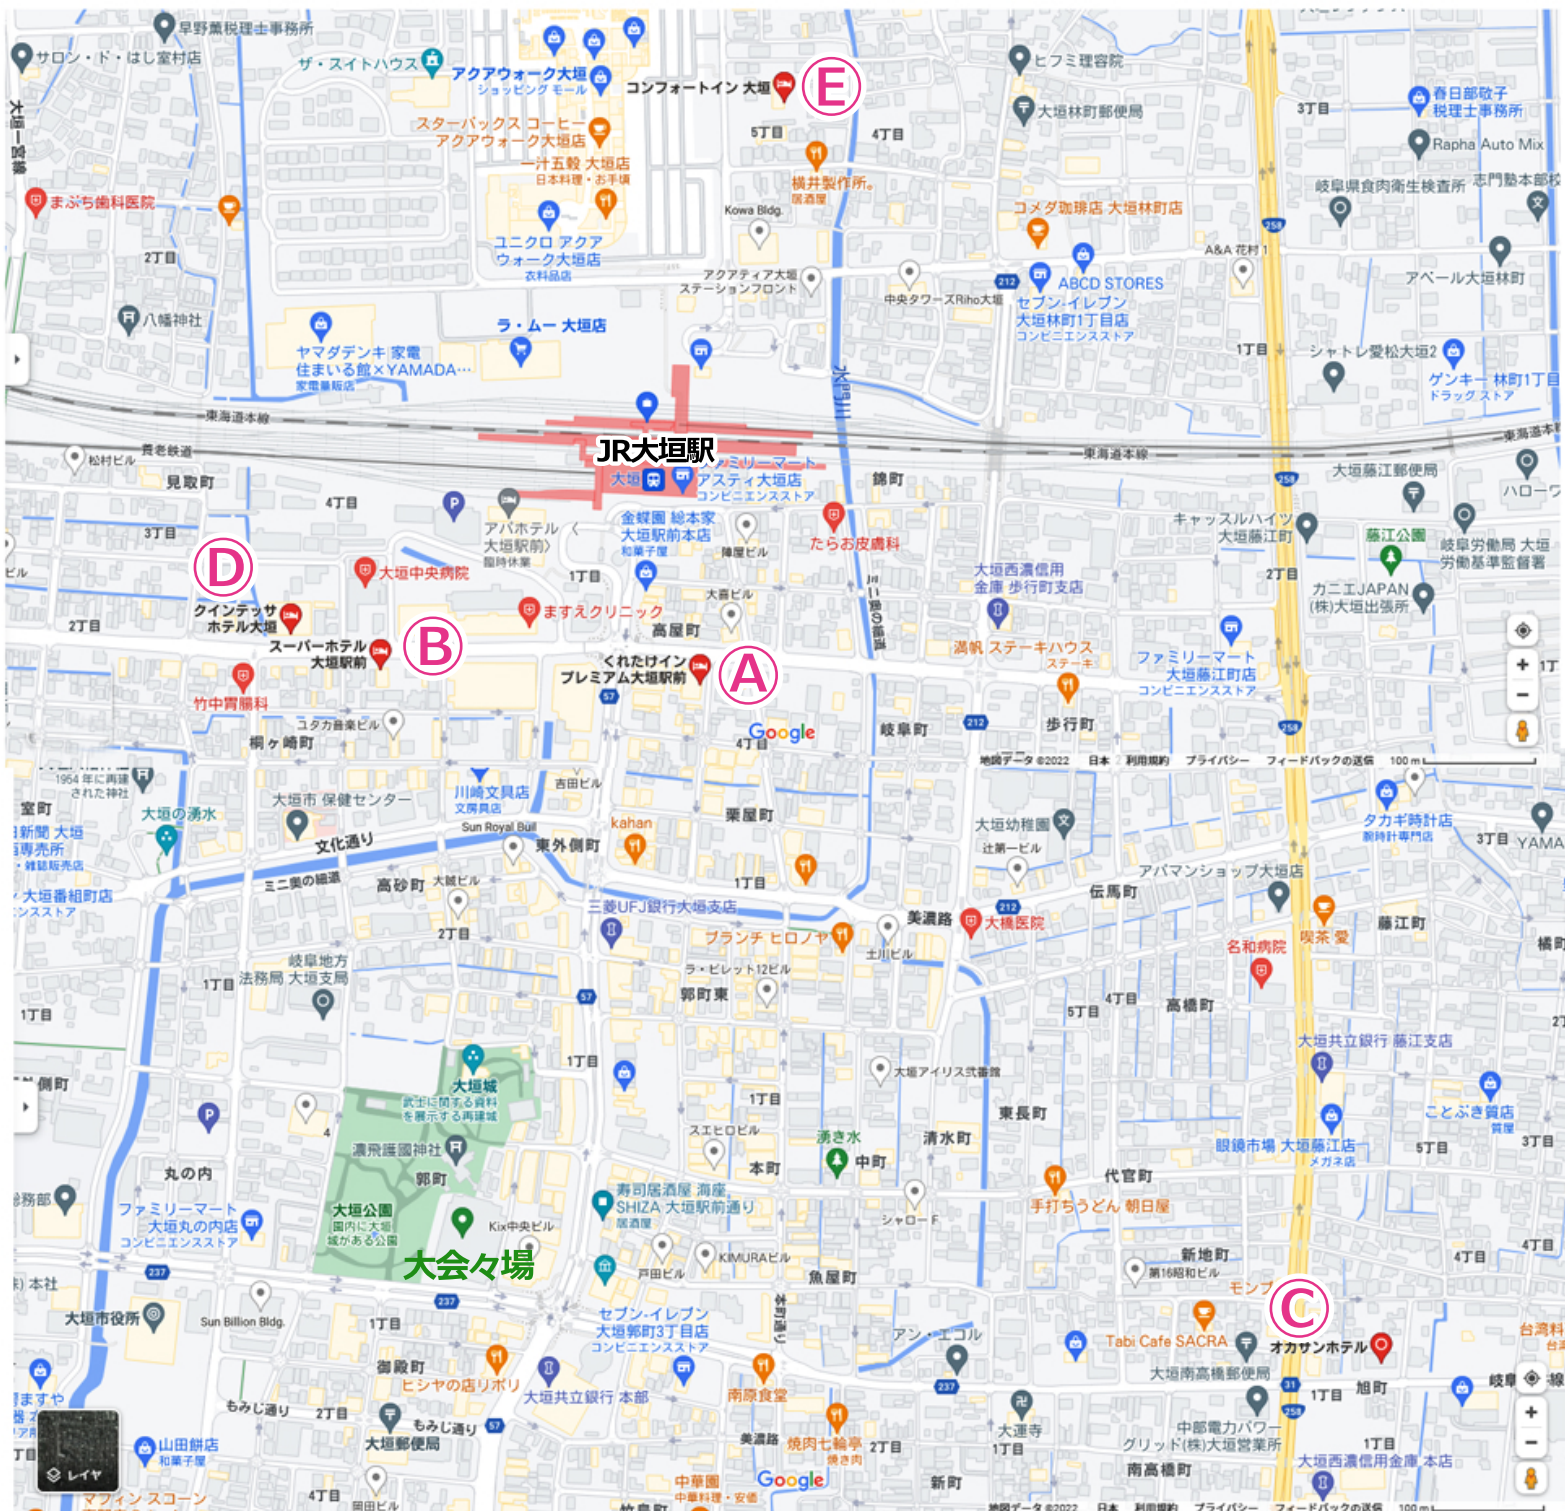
早野薫税理士事務所
サロン・ド・はし室村店
ザ・スイトハウス
アクアウォーク大垣
ショッピングモール
コンフォートイン大垣
E
ヒフミ理容院
大垣林町郵便局
3丁目
春日部敬子税理士事務所
Rapha Auto Mix
スターバックスコーヒー アクアウォーク大垣店
一汁五穀 大垣店
日本料理・お手頃
5丁目
4丁目
横井製作所。
居酒屋
まぶち歯科医院
コメダ珈琲店 大垣林町店
岐阜県食肉衛生検査所
志門塾本部校
Kowa Bldg.
ユニクロ アクアウォーク大垣店
衣料品店
2丁目
A&A 花村1
アクアティア大垣ステーションフロント
中央タワーズRiho大垣
ABCD STORES
アベール大垣林町
八幡神社
セブン-イレブン 大垣林町1丁目店
コンビニエンスストア
ラ・ムー 大垣店
ヤマダデンキ 家電住まいる館×YAMADA…
家電量販店
1丁目
シャトレ愛松大垣2
ゲンキー 林町1丁目
ドラッグストア
東海道本線
水門川
東海道本線
養老鉄道
松村ビル
見取町
JR大垣駅
大垣
ファミリーマート アスティ大垣店
コンビニエンスストア
錦町
大垣藤江郵便局
ハローワ
4丁目
アパホテル〈大垣駅前〉
臨時休業
金蝶園 総本家 大垣駅前本店
和菓子屋
たらお皮膚科
キャッスルハイツ大垣藤江町
藤江公園
岐阜労働局 大垣労働基準監督署
3丁目
D
大垣中央病院
障屋ビル
1丁目
大垣西濃信用金庫 歩行町支店
2丁目
カニエJAPAN (株)大垣出張所
ビル
クインテッサホテル大垣
2丁目
ますえクリニック
大喜ビル
高屋町
B
スーパーホテル 大垣駅前
満帆 ステーキハウス
ステーキ
ファミリーマート 大垣藤江町店
コンビニエンスストア
くれたけイン プレミアム大垣駅前
A
竹中胃腸科
ユタカ音楽ビル
桐ヶ崎町
4丁目
Google
岐阜町
歩行町
地図データ ©2022 日本 利用規約 プライバシー フィードバックの送信 100 m
1954 年に再建された神社
室町
新聞 大垣専売所
大垣の湧水
大垣市 保健センター
川崎文具店
文房具店
吉田ビル
Sun Royal Bldg
栗屋町
大垣幼稚園
辻第一ビル
タカギ時計店
時計専門店
3丁目
YAMA
文化通り
kahan
東外側町
アパマンショップ大垣店
伝馬町
ミニ美の継道
高砂町
大垣ビル
1丁目
大垣番組町店
コンビニエンスストア
三菱UFJ銀行大垣支店
美濃路
大橋医院
藤江町
2丁目
ブランチ ヒロノヤ
土川ビル
名和病院
喫茶 愛
橋町
岐阜地方法務局 大垣支局
1丁目
ラ・ビレッジ12ビル
郭町東
4丁目
5丁目
高橋町
1丁目
1丁目
大垣共立銀行 藤江支店
側町
大垣城
武家に関する資料を展示する再建城
大垣アイリス武器館
1丁目
ことぶき質店
質屋
丸の内
濃飛護國神社
スエヒロビル
湧き水
清水町
東長町
眼鏡市場 大垣藤江店
メガネ店
5丁目
3丁目
郭町
本町
中町
代官町
務部
寿司居酒屋 海座 SHIZA 大垣駅前通り
居酒屋
ファミリーマート 大垣丸の内店
コンビニエンスストア
大垣公園
園内に大垣城がある公園
Kix中央ビル
シャローF
手打ちうどん 朝日屋
新地町
第16昭和ビル
4丁目
4丁目
大会々場
KIMURAビル
戸田ビル
魚屋町
本社
モンブ
C
大垣市役所
Sun Billion Bldg.
1丁目
セブン-イレブン 大垣郭町3丁目店
コンビニエンスストア
竹島町
アン・エコル
Tabi Cafe SACRA
オカサンホテル
台湾料
御殿町
ヒシヤの店リボリ
大垣共立銀行 本部
南原食堂
大垣南高橋郵便局
1丁目
旭町
岐阜
まずや
もみじ通り
2丁目
もみじ通り
大垣郵便局
大運寺
1丁目
中部電力パワーグリッド(株)大垣営業所
1丁目
山田餅店
和菓子屋
美濃路
焼肉七輪亭
焼き肉
2丁目
南高橋町
大垣西濃信用金庫 本店
レイヤ
マフィン スコーン
4丁目
岡田ビル
中華園
中華料理・安価
Google
新町
地図データ ©2022 日本 利用規約 プライバシー フィードバックの送信 100 m